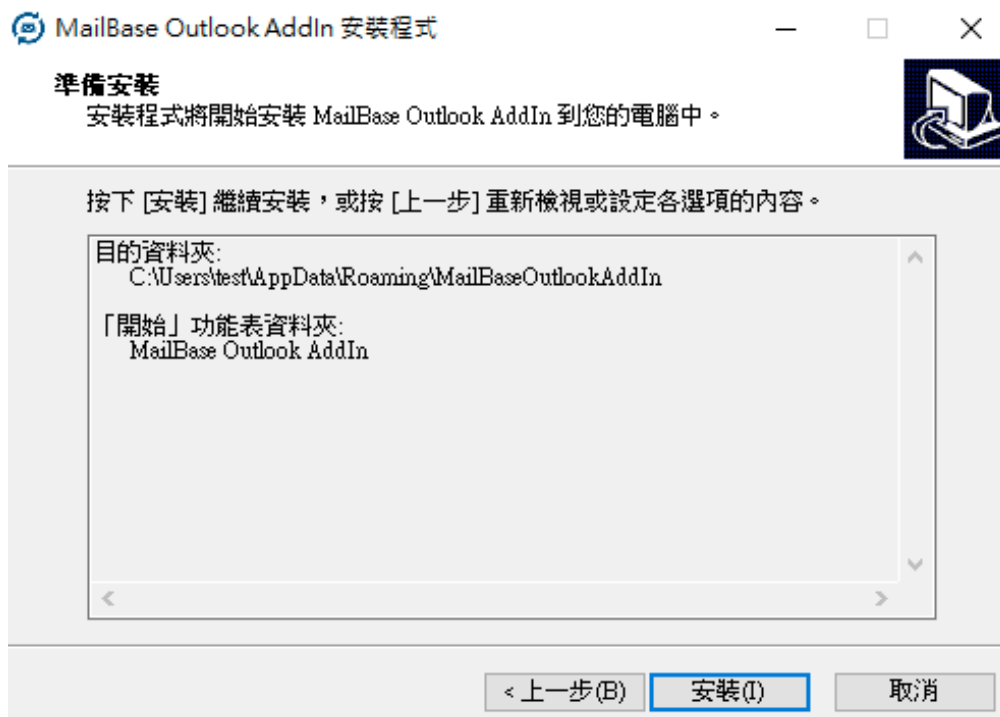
MailBase Outlook AddIn 安裝程式

準備安裝
安裝程式將開始安裝 MailBase Outlook AddIn 到您的電腦中。

按下 [安裝] 繼續安裝，或按 [上一步] 重新檢視或設定各選項的內容。

目的資料夾:
C:\Users\test\AppData\Roaming\MailBaseOutlookAddIn

「開始」功能表資料夾:
MailBase Outlook AddIn

< 上一步(B)
安裝(I)
取消